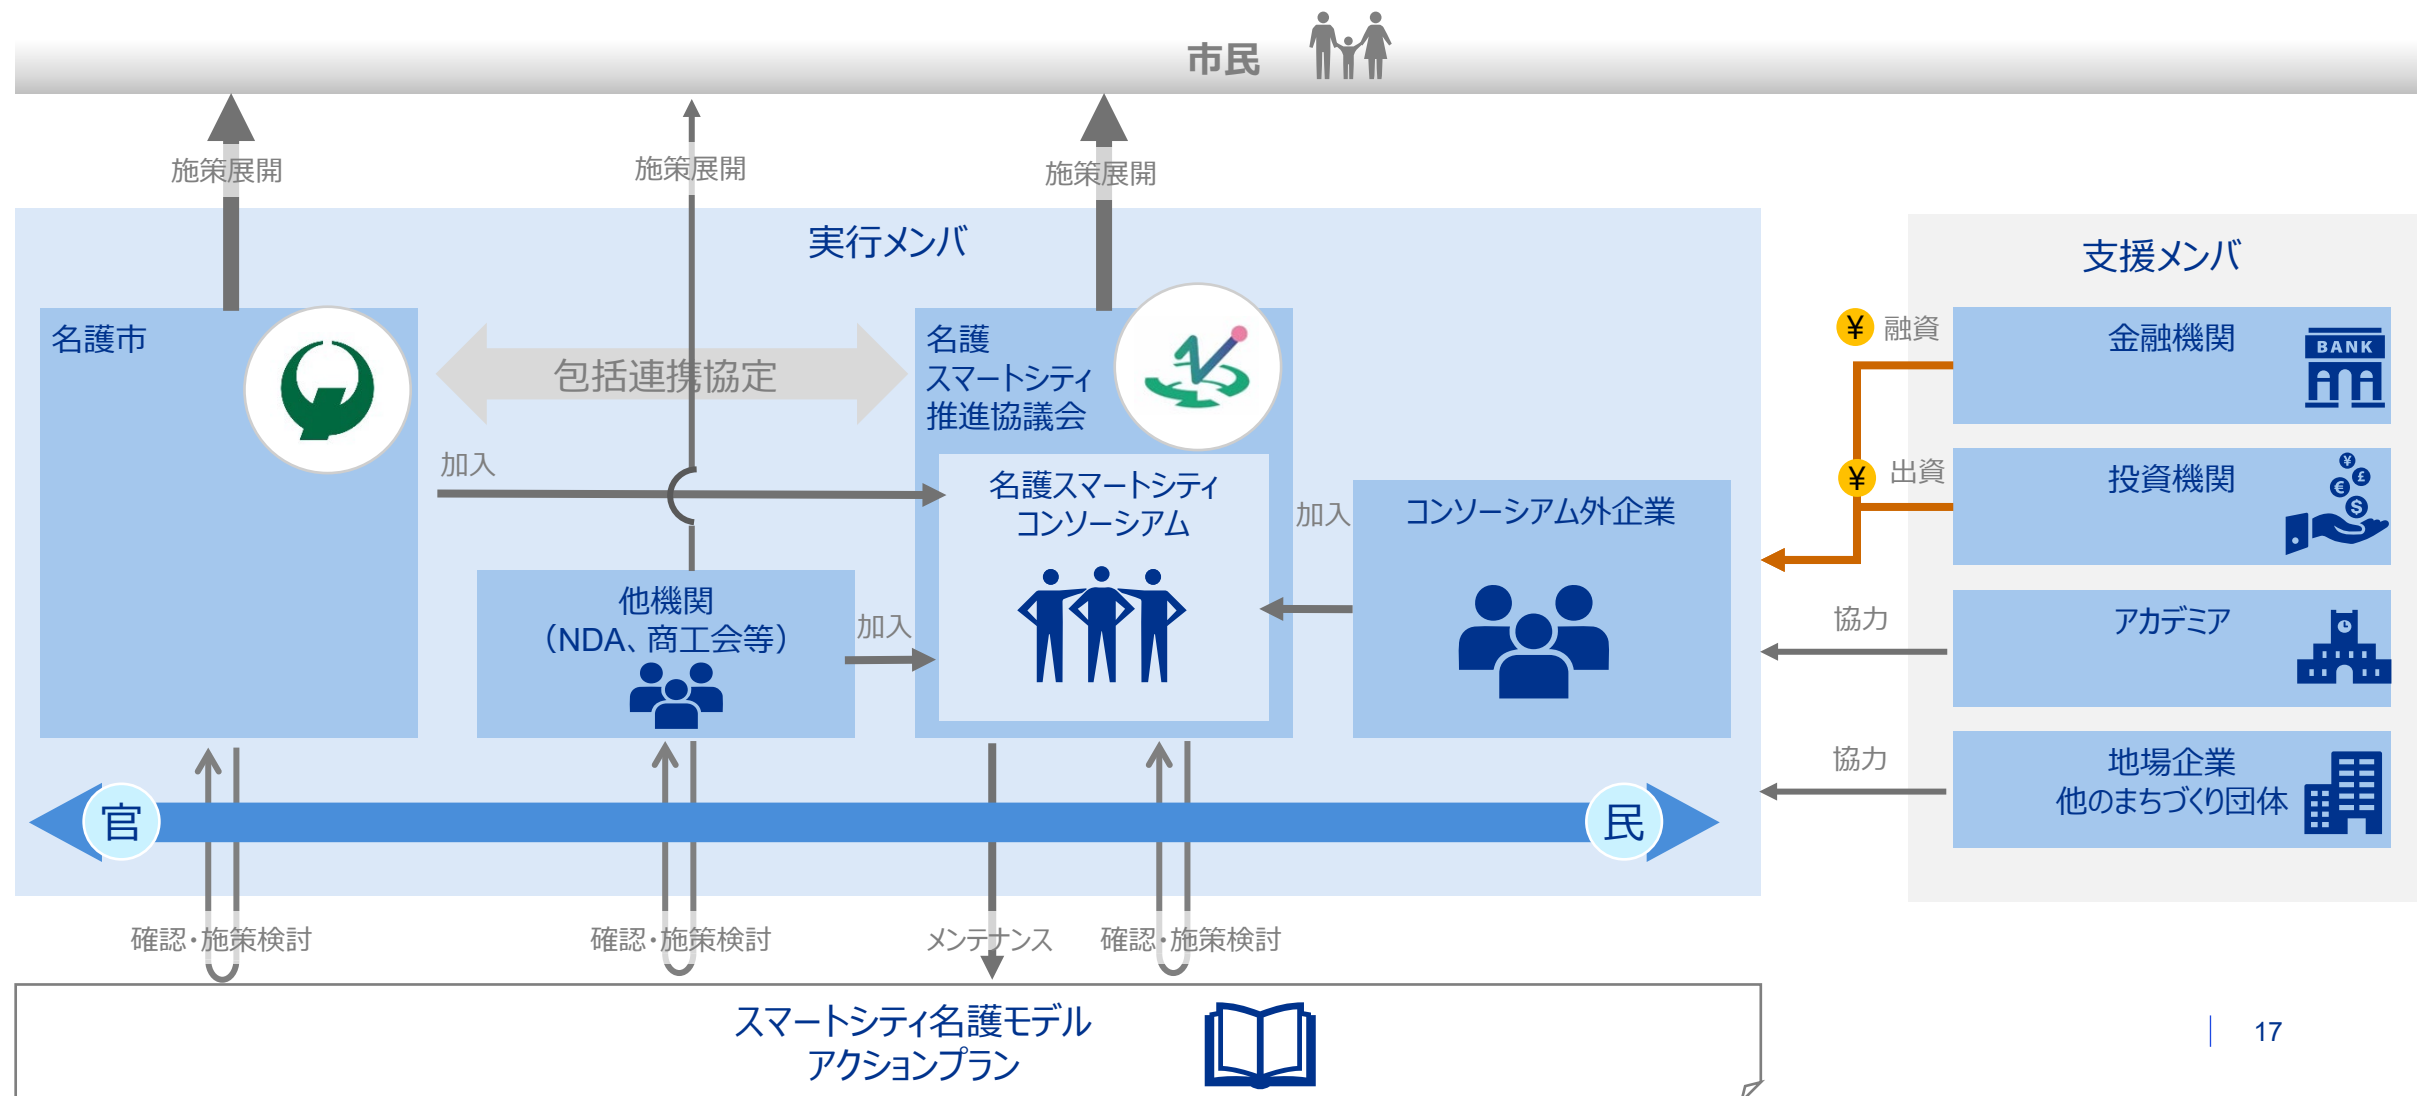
市民

施策展開

施策展開

施策展開

実行メンバ

名護市

包括連携協定

名護
スマートシティ
推進協議会

加入

名護スマートシティ
コンソーシアム

加入

コンソーシアム外企業

他機関
（NDA、商工会等）

加入

支援メンバ

¥ 融資

金融機関

BANK

¥ 出資

投資機関

協力

アカデミア

協力

地場企業
他のまちづくり団体

官

民

確認・施策検討

確認・施策検討

メンテナンス

確認・施策検討

スマートシティ名護モデル
アクションプラン

17